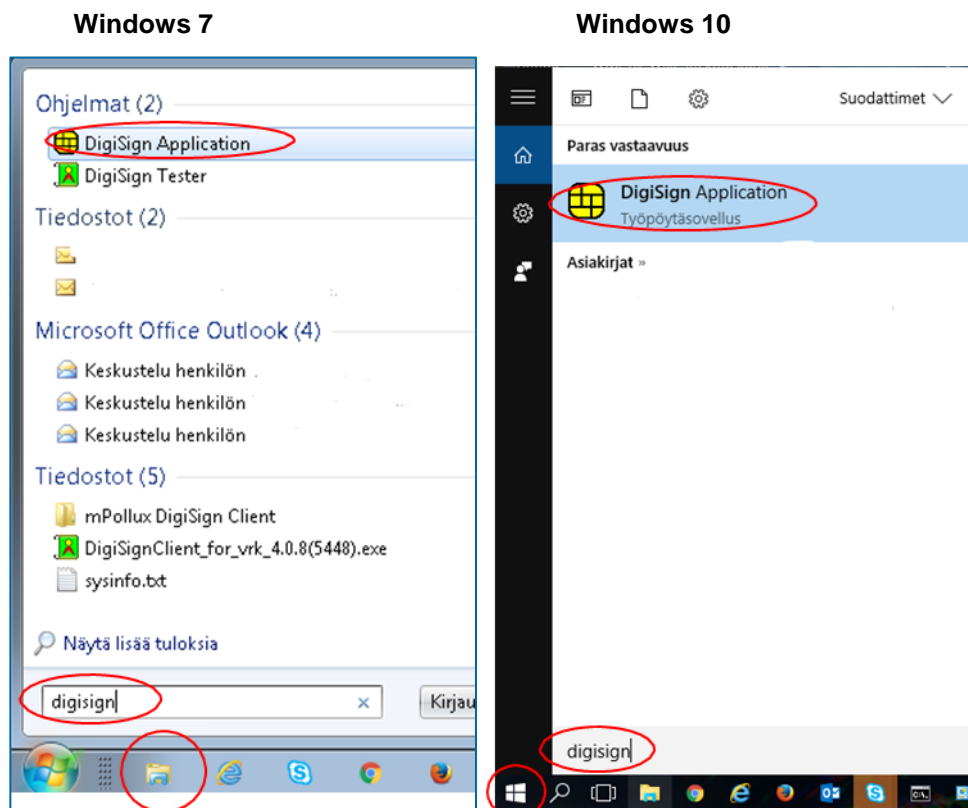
Windows 7

Ohjelmat (2)
DigiSign Application
DigiSign Tester
Tiedostot (2)
Microsoft Office Outlook (4)
Keskustelu henkilön
Keskustelu henkilön
Keskustelu henkilön
Tiedostot (5)
mPollux DigiSign Client
DigiSignClient_for_vrk_4.0.8(5448).exe
sysinfo.txt
Näytä lisää tuloksia
digisign
Kirjau

Windows 10

Suodattimet
Paras vastaavuus
DigiSign Application
Työpöytäsovellus
Asiakirjat »
digisign